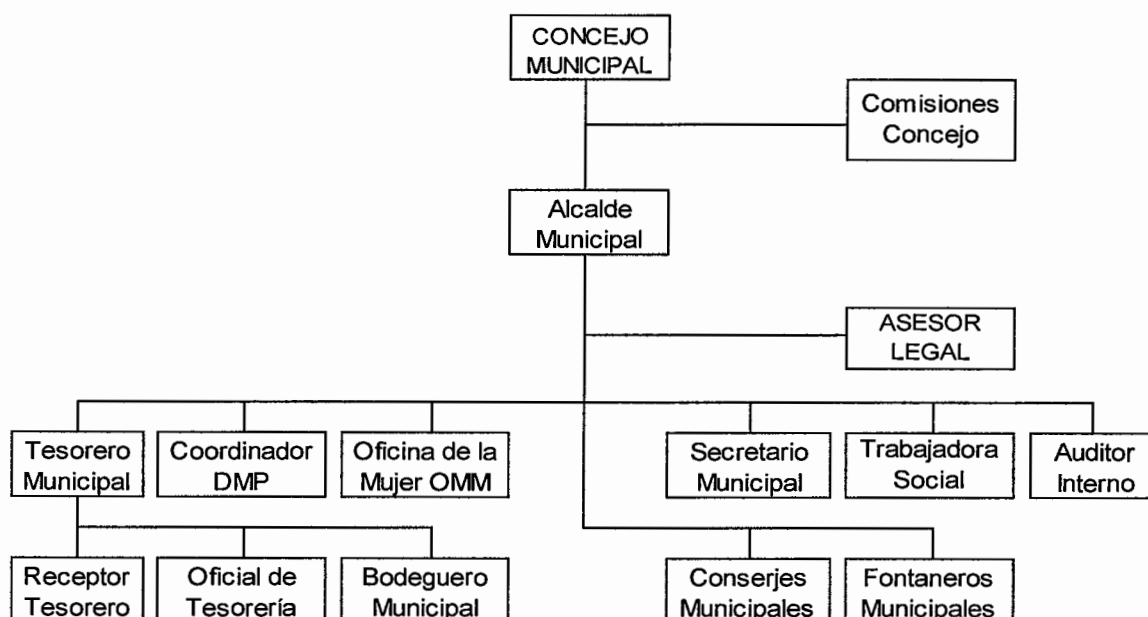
CONCEJO MUNICIPAL

Comisiones Concejo

Alcalde Municipal

ASESOR LEGAL

Tesorero Municipal

Coordinador DMP

Oficina de la Mujer OMM

Secretario Municipal

Trabajadora Social

Auditor Interno

Receptor Tesorero

Oficial de Tesorería

Bodeguero Municipal

Conserjes Municipales

Fontaneros Municipales